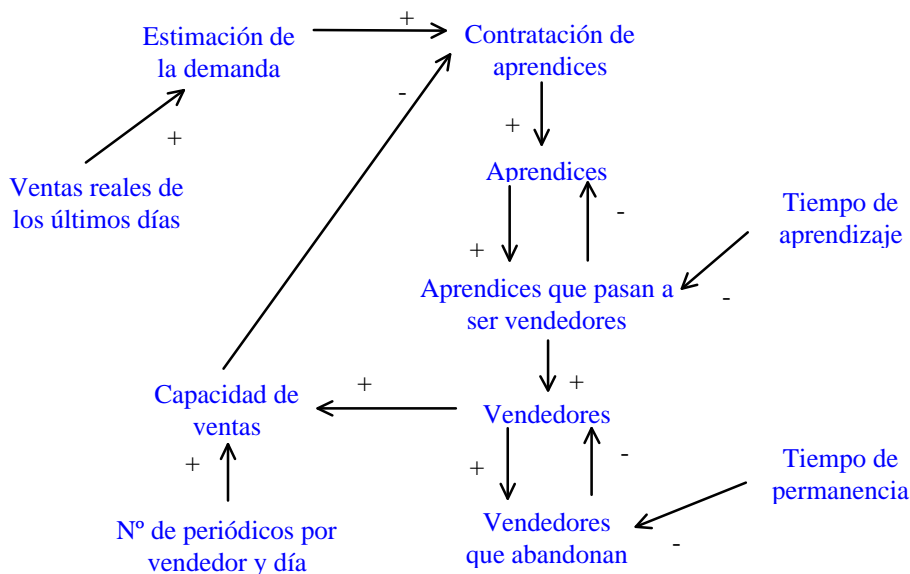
Estimación de la demanda

+

Contratación de aprendices

-

+

Ventas reales de los últimos días

+

Aprendices

-

Tiempo de aprendizaje

+

Aprendices que pasan a ser vendedores

-

Capacidad de ventas

+

+

Vendedores

-

+

+

Tiempo de permanencia

Nº de periódicos por vendedor y día

Vendedores que abandonan

-